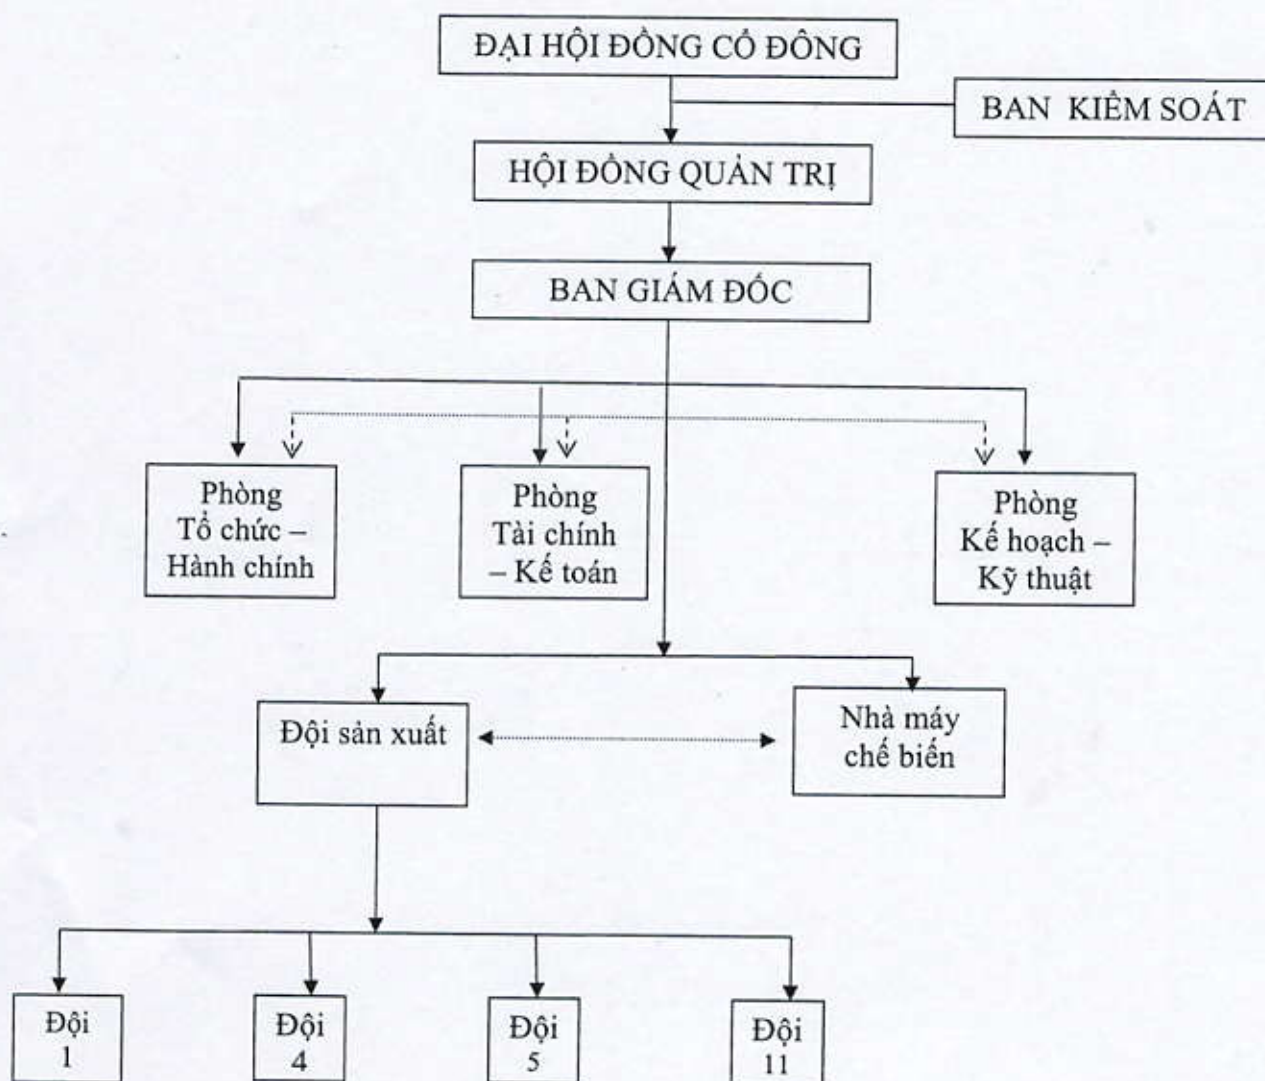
ĐẠI HỘI ĐỒNG CỔ ĐÔNG

BAN KIỂM SOÁT

HỘI ĐỒNG QUẢN TRỊ

BAN GIÁM ĐỐC

Phòng Tổ chức – Hành chính

Phòng Tài chính – Kế toán

Phòng Kế hoạch – Kỹ thuật

Đội sản xuất

Nhà máy chế biến

Đội 1

Đội 4

Đội 5

Đội 11